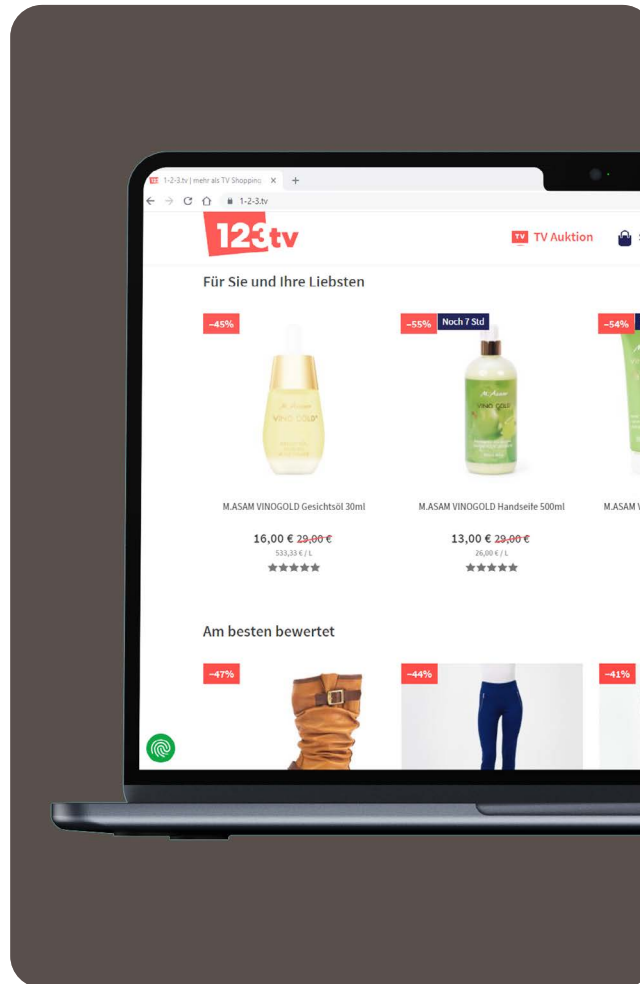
1-2-3.tv | mehr als TV Shopping ×
1-2-3.tv

123tv

TV Auktion

Für Sie und Ihre Liebsten

-45%

M.ASAM VINOGOLD Gesichtsöl 30ml

16,00 € 29,00 €
533,33 € / L

-55% Noch 7 Std

M.ASAM VINOGOLD Handseife 500ml

13,00 € 29,00 €
26,00 € / L

-54%

M.ASAM V

Am besten bewertet

-47%

-44%

-41%